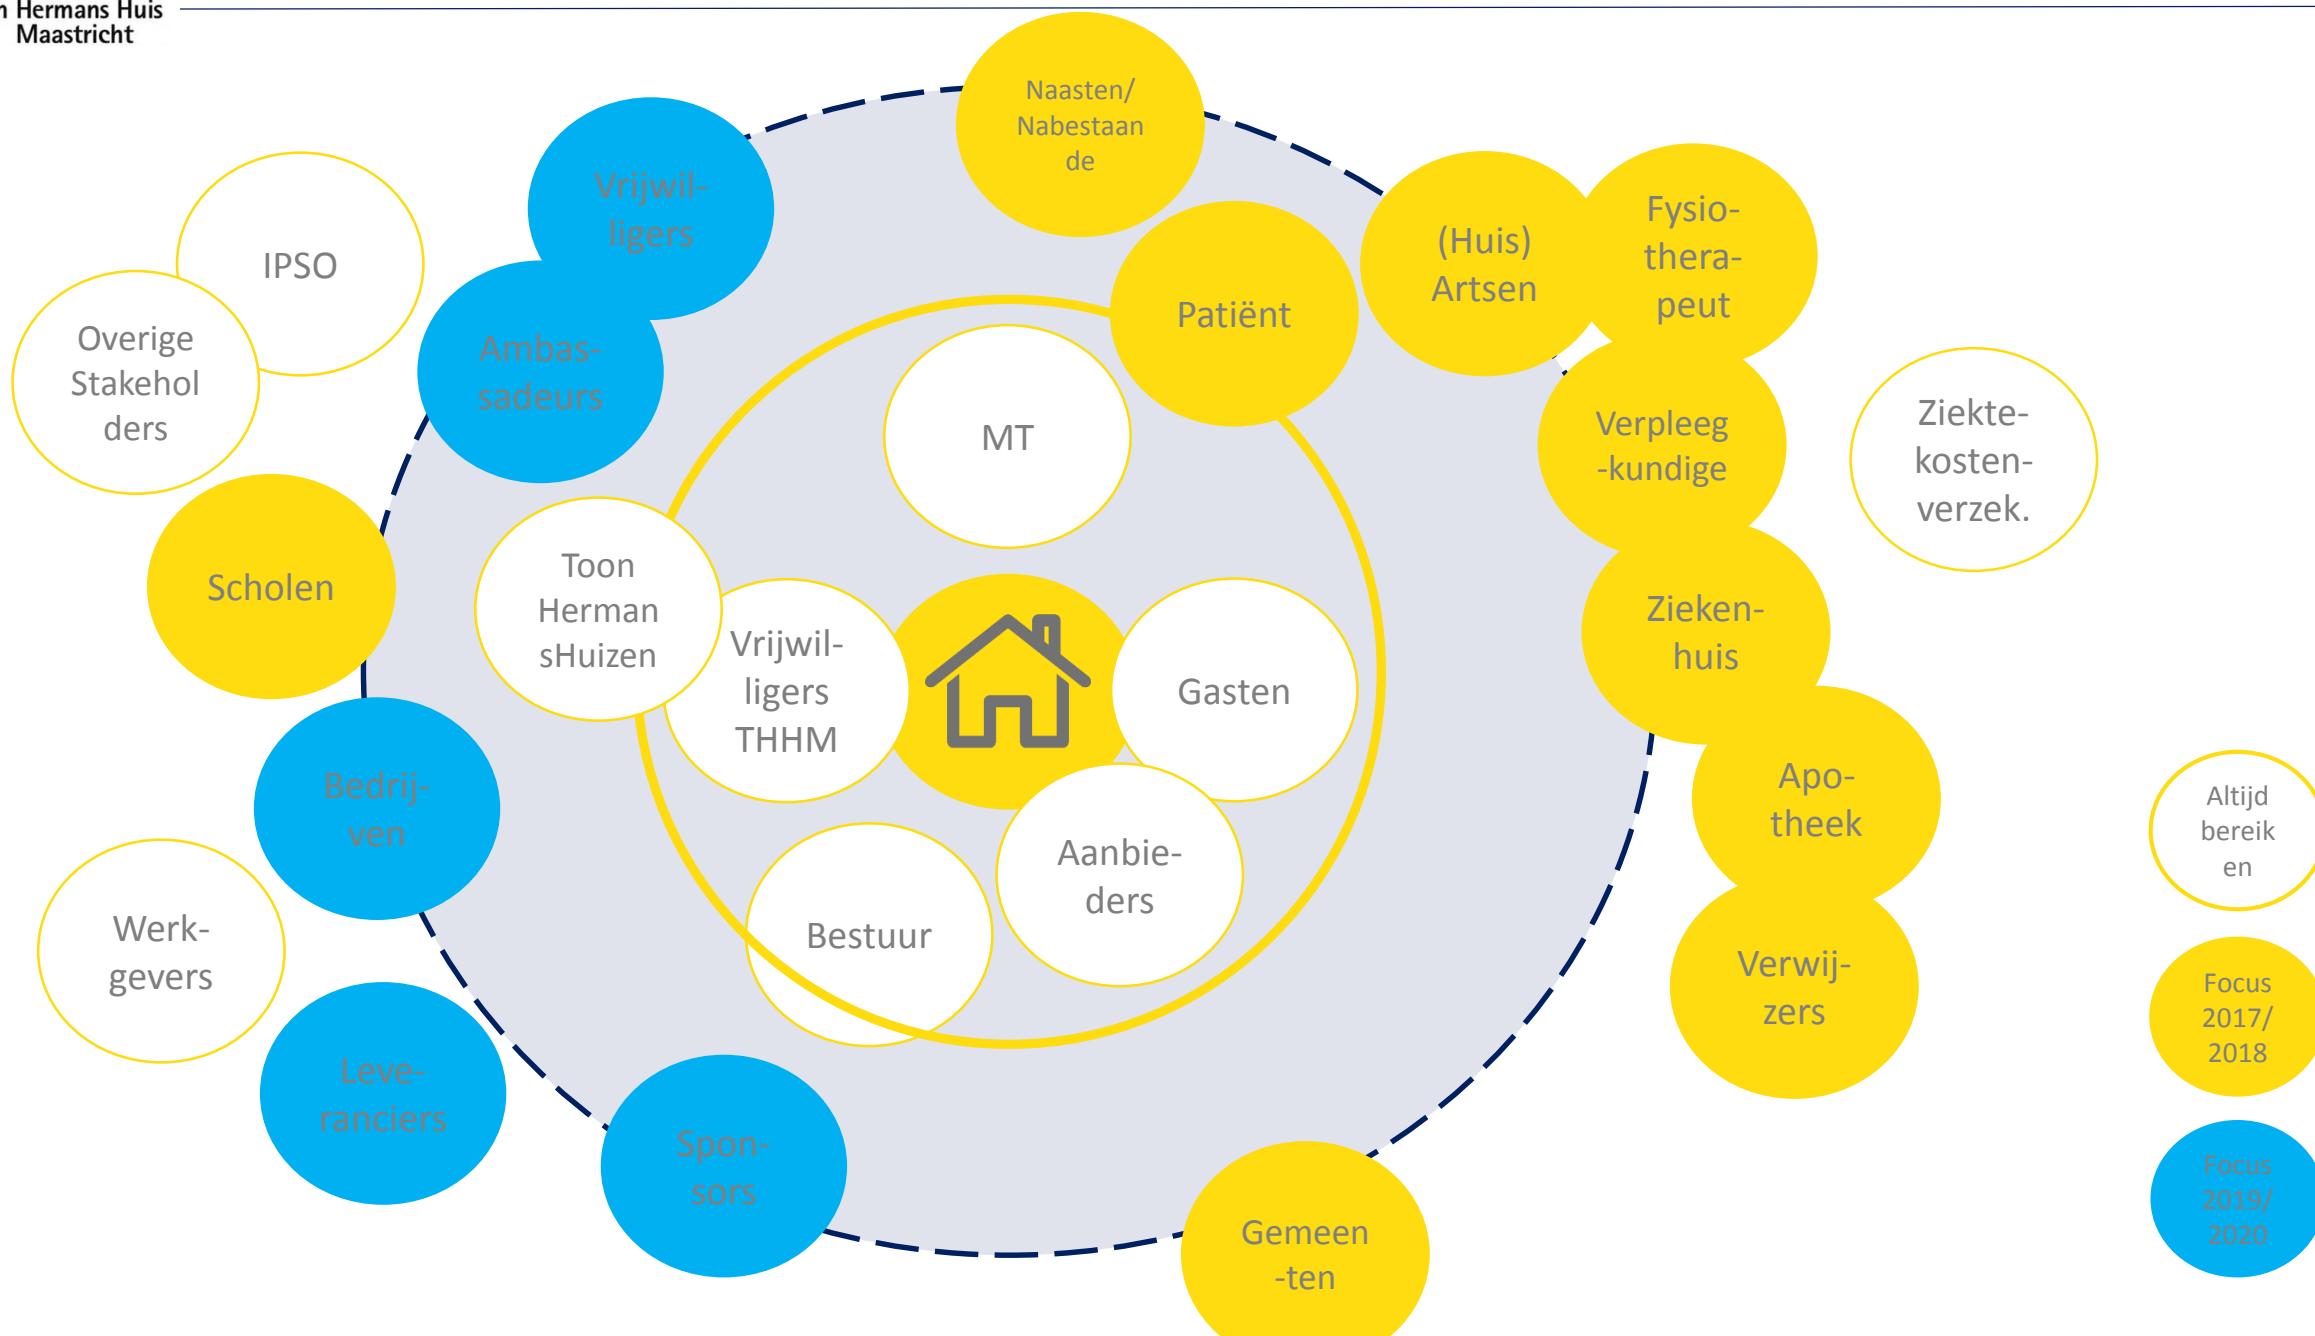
n Hermans Huis
Maastricht

Naasten/ Nabestaande

Vrijwil-ligers

IPSO

Overige Stakeholders

Ambas-sadeurs

Patiënt

(Huis) Artsen

Fysio-thera-peut

MT

Verpleeg-kundige

Ziekte-kosten-verzek.

Scholen

Toon HermansHuizen

Vrijwil-ligers THHM

Gasten

Zieken-huis

Bedrij-ven

Apo-theek

Altijd bereiken

Werk-gevers

Bestuur

Aanbie-ders

Verwij-zers

Focus 2017/ 2018

Leve-ranciers

Spon-sors

Gemeen-ten

Focus 2019/ 2020